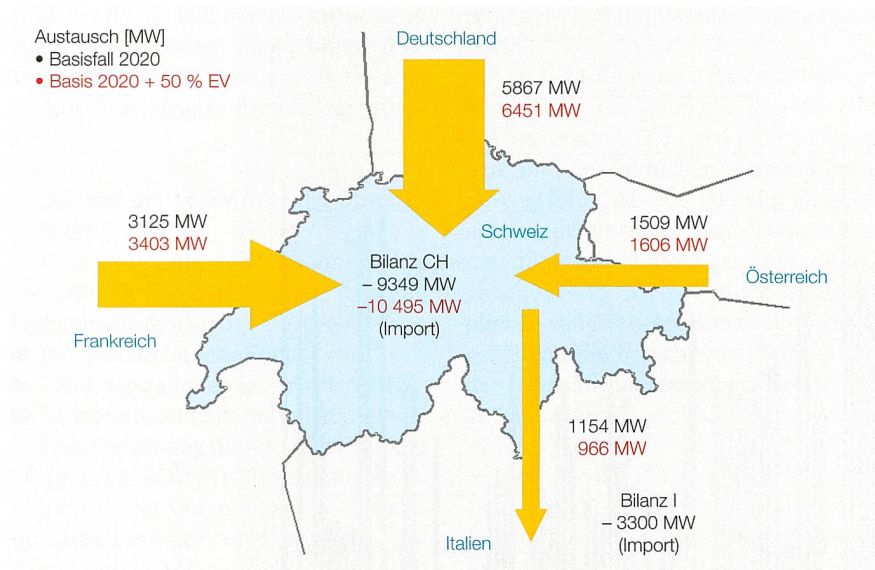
Austausch [MW]
• Basisfall 2020
• Basis 2020 + 50 % EV

Deutschland

5867 MW
6451 MW

3125 MW
3403 MW

Schweiz

1509 MW
1606 MW

Bilanz CH
– 9349 MW
–10 495 MW
(Import)

Österreich

Frankreich

1154 MW
966 MW

Bilanz I
– 3300 MW
(Import)

Italien